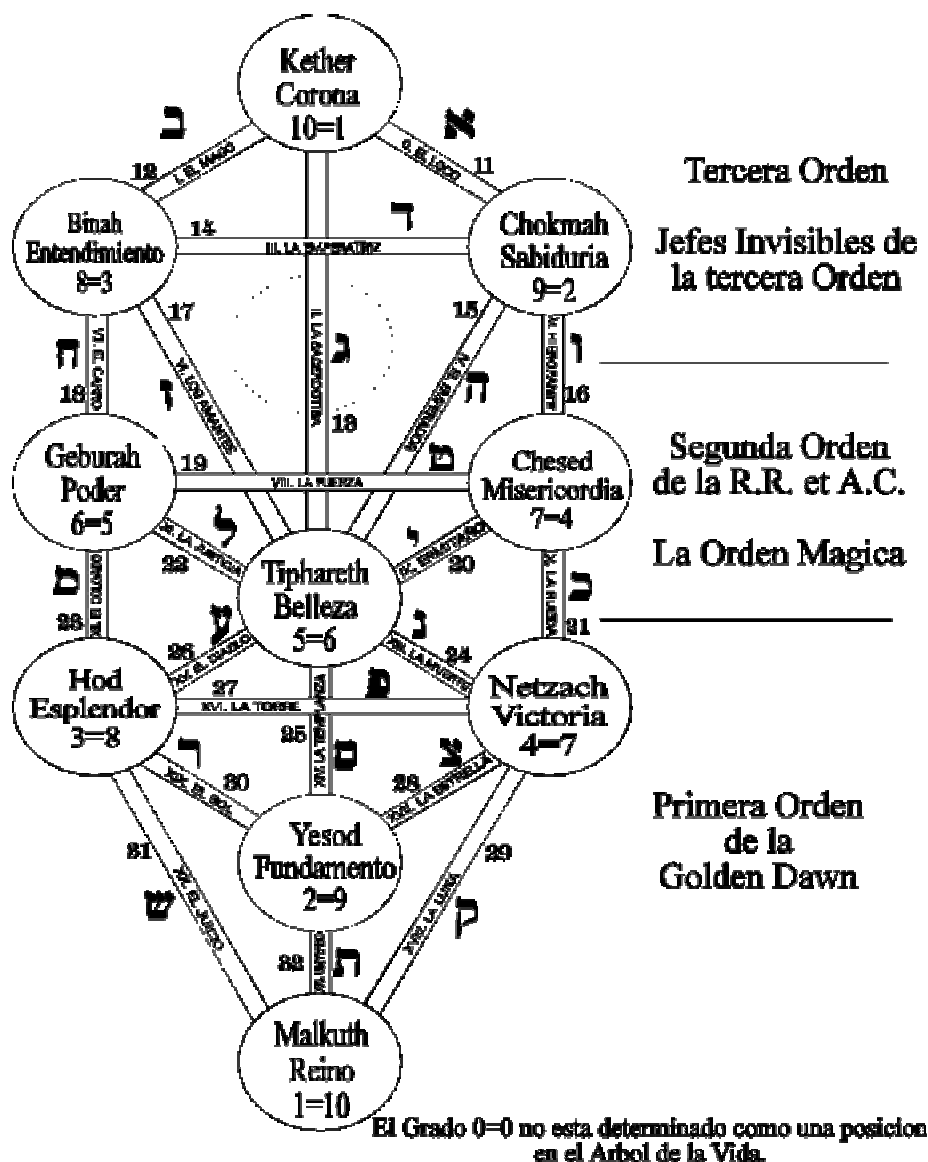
Kether
Corona
10=1

ב

12 I. EL MAGO

א

0. EL LOCO 11

Tercera Orden

Binah
Entendimiento
8=3

14 ד III. LA EMPERATRIZ

Chokmah
Sabiduria
9=2

Jefes Invisibles de la tercera Orden

17

ג

II. LA SACERDOTISA

13

15

IV. EL EMPERADOR

ה

ו V. EL HIEROFANTE 16

ח VII. EL CARRO 18

ז VI. LOS AMANTES

Segunda Orden de la R.R. et A.C.

Geburah
Poder
6=5

19 VIII. LA FUERZA ט

Chesed
Misericordia
7=4

La Orden Magica

ל XI. LA JUSTICIA 22

Tiphareth
Belleza
5=6

י IX. EL ERMITAÑO 20

מ XII. EL COLGADO 23

כ X. LA RUEDA 21

נ XIII. LA MUERTE 24

ע XV. EL DIABLO 26

Hod
Esplendor
3=8

27 XVI. LA TORRE פ

Netzach
Victoria
4=7

25 XIV. LA TEMPLANZA ס

ר XIX. EL SOL 30

צ XVII. LA ESTRELLA 28

Primera Orden de la Golden Dawn

Yesod
Fundamento
2=9

31 XX. EL JUICIO ש

29 XVIII. LA LUNA ק

32 XXI. EL UNIVERSO ת

Malkuth
Reino
1=10

El Grado 0=0 no esta determinado como una posicion en el Arbol de la Vida.